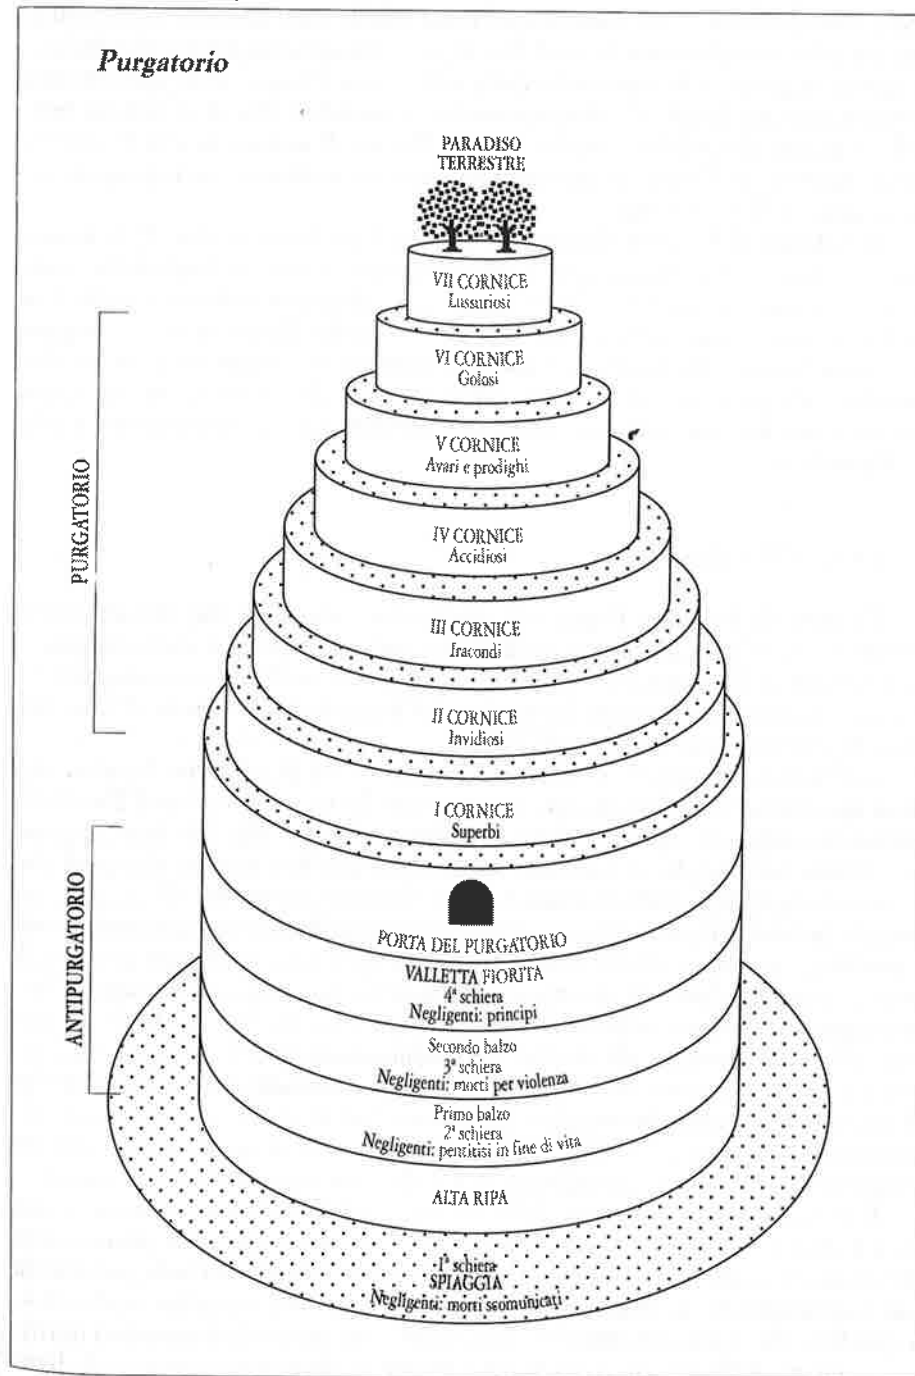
Purgatorio

PARADISO TERRESTRE

VII CORNICE
Lussuriosi

VI CORNICE
Golosi

V CORNICE
Avari e prodighi

IV CORNICE
Accidiosi

III CORNICE
Iracondi

II CORNICE
Invidiosi

I CORNICE
Superbi

PURGATORIO

ANTIPURGATORIO

PORTA DEL PURGATORIO

VALLETTA FIORITA
4ª schiera
Negligenti: principi

Secondo balzo
3ª schiera
Negligenti: morti per violenza

Primo balzo
2ª schiera
Negligenti: pentitisi in fine di vita

ALTA RIPA

1ª schiera
SPIAGGIA
Negligenti: morti scomunicati